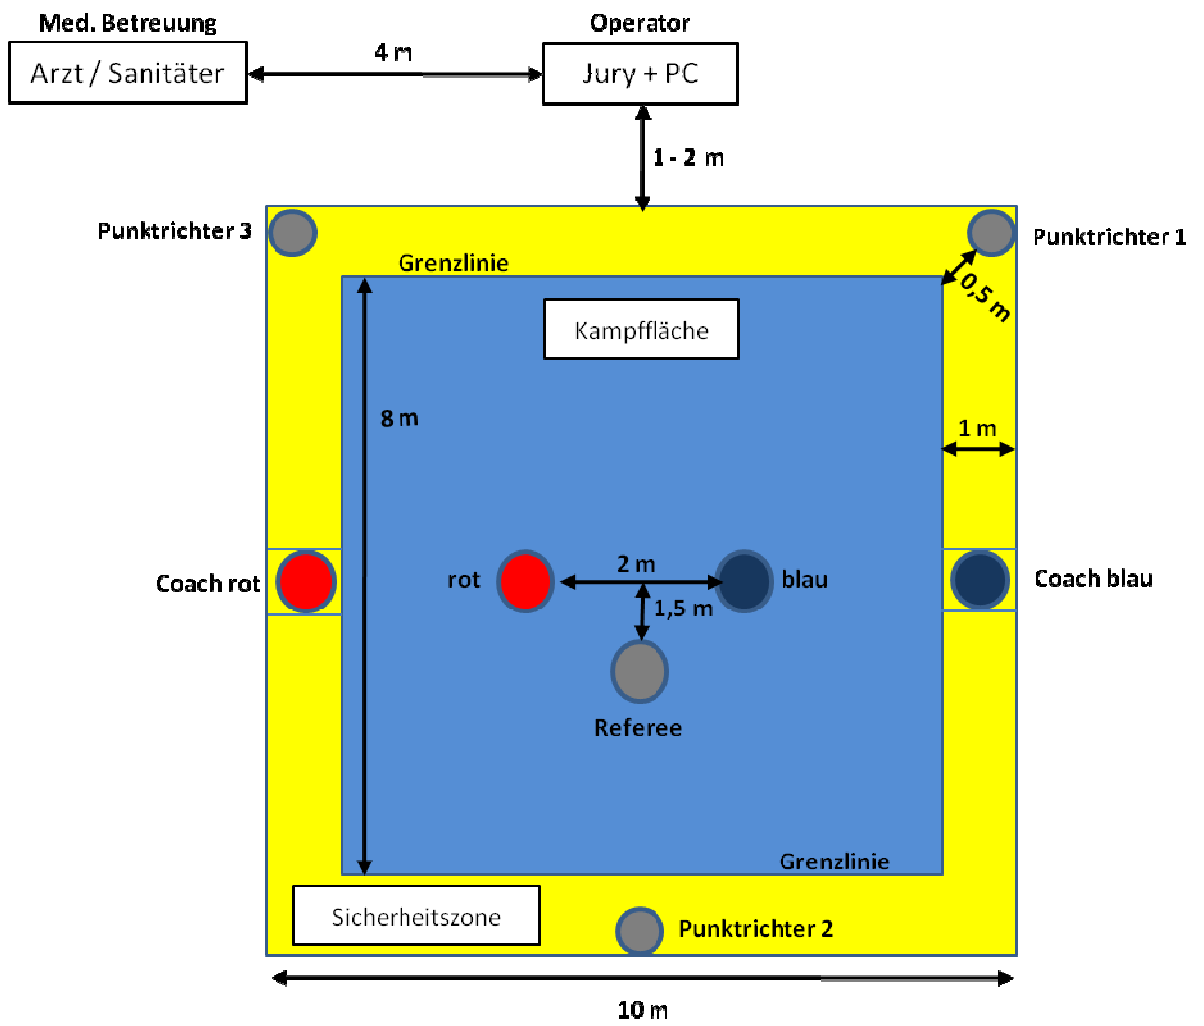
Med. Betreuung

Arzt / Sanitäter

4 m

Operator

Jury + PC

1 - 2 m

Punktrichter 3

Punktrichter 1

Grenzlinie

0,5 m

Kampffläche

8 m

1 m

Coach rot

rot

2 m

blau

Coach blau

1,5 m

Referee

Grenzlinie

Sicherheitszone

Punktrichter 2

10 m